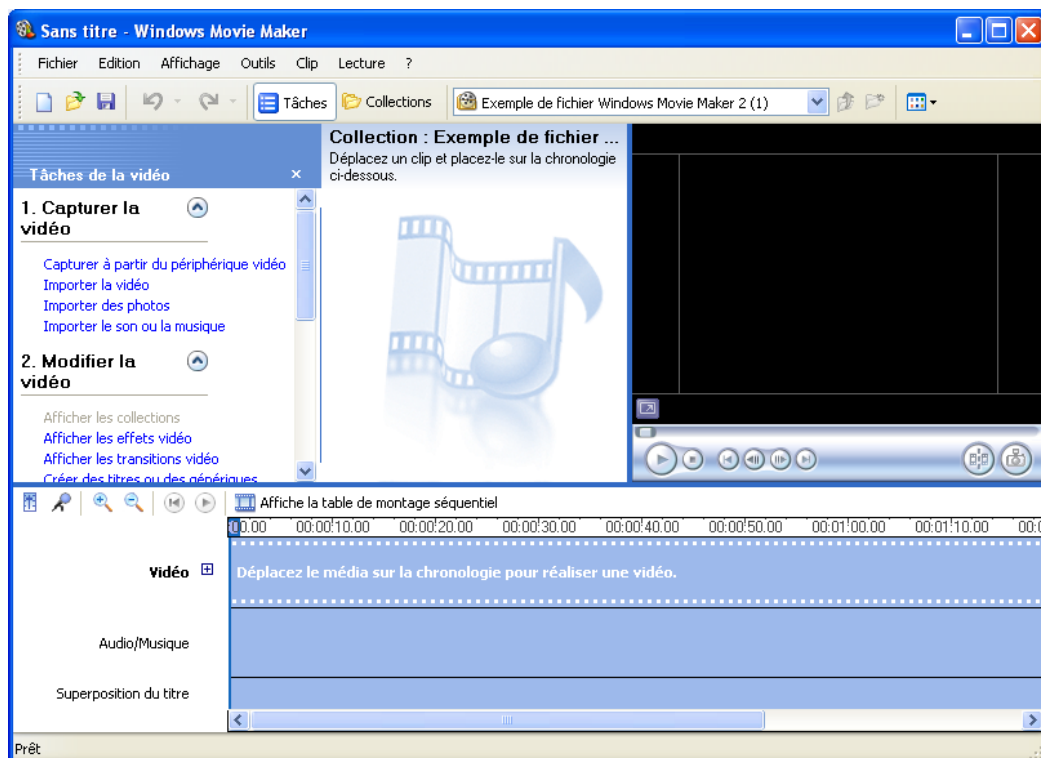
Sans titre - Windows Movie Maker

Fichier Edition Affichage Outils Clip Lecture ?

Tâches Collections Exemple de fichier Windows Movie Maker 2 (1)

Tâches de la vidéo ×

1. Capturer la vidéo

Capturer à partir du périphérique vidéo
Importer la vidéo
Importer des photos
Importer le son ou la musique

2. Modifier la vidéo

Afficher les collections
Afficher les effets vidéo
Afficher les transitions vidéo
Créer des titres ou des génériques

Collection : Exemple de fichier ...
Déplacez un clip et placez-le sur la chronologie ci-dessous.

Affiche la table de montage séquentiel

0.00 00:00:10.00 00:00:20.00 00:00:30.00 00:00:40.00 00:00:50.00 00:01:00.00 00:01:10.00 00:0

Vidéo

Déplacez le média sur la chronologie pour réaliser une vidéo.

Audio/Musique

Superposition du titre

Prêt